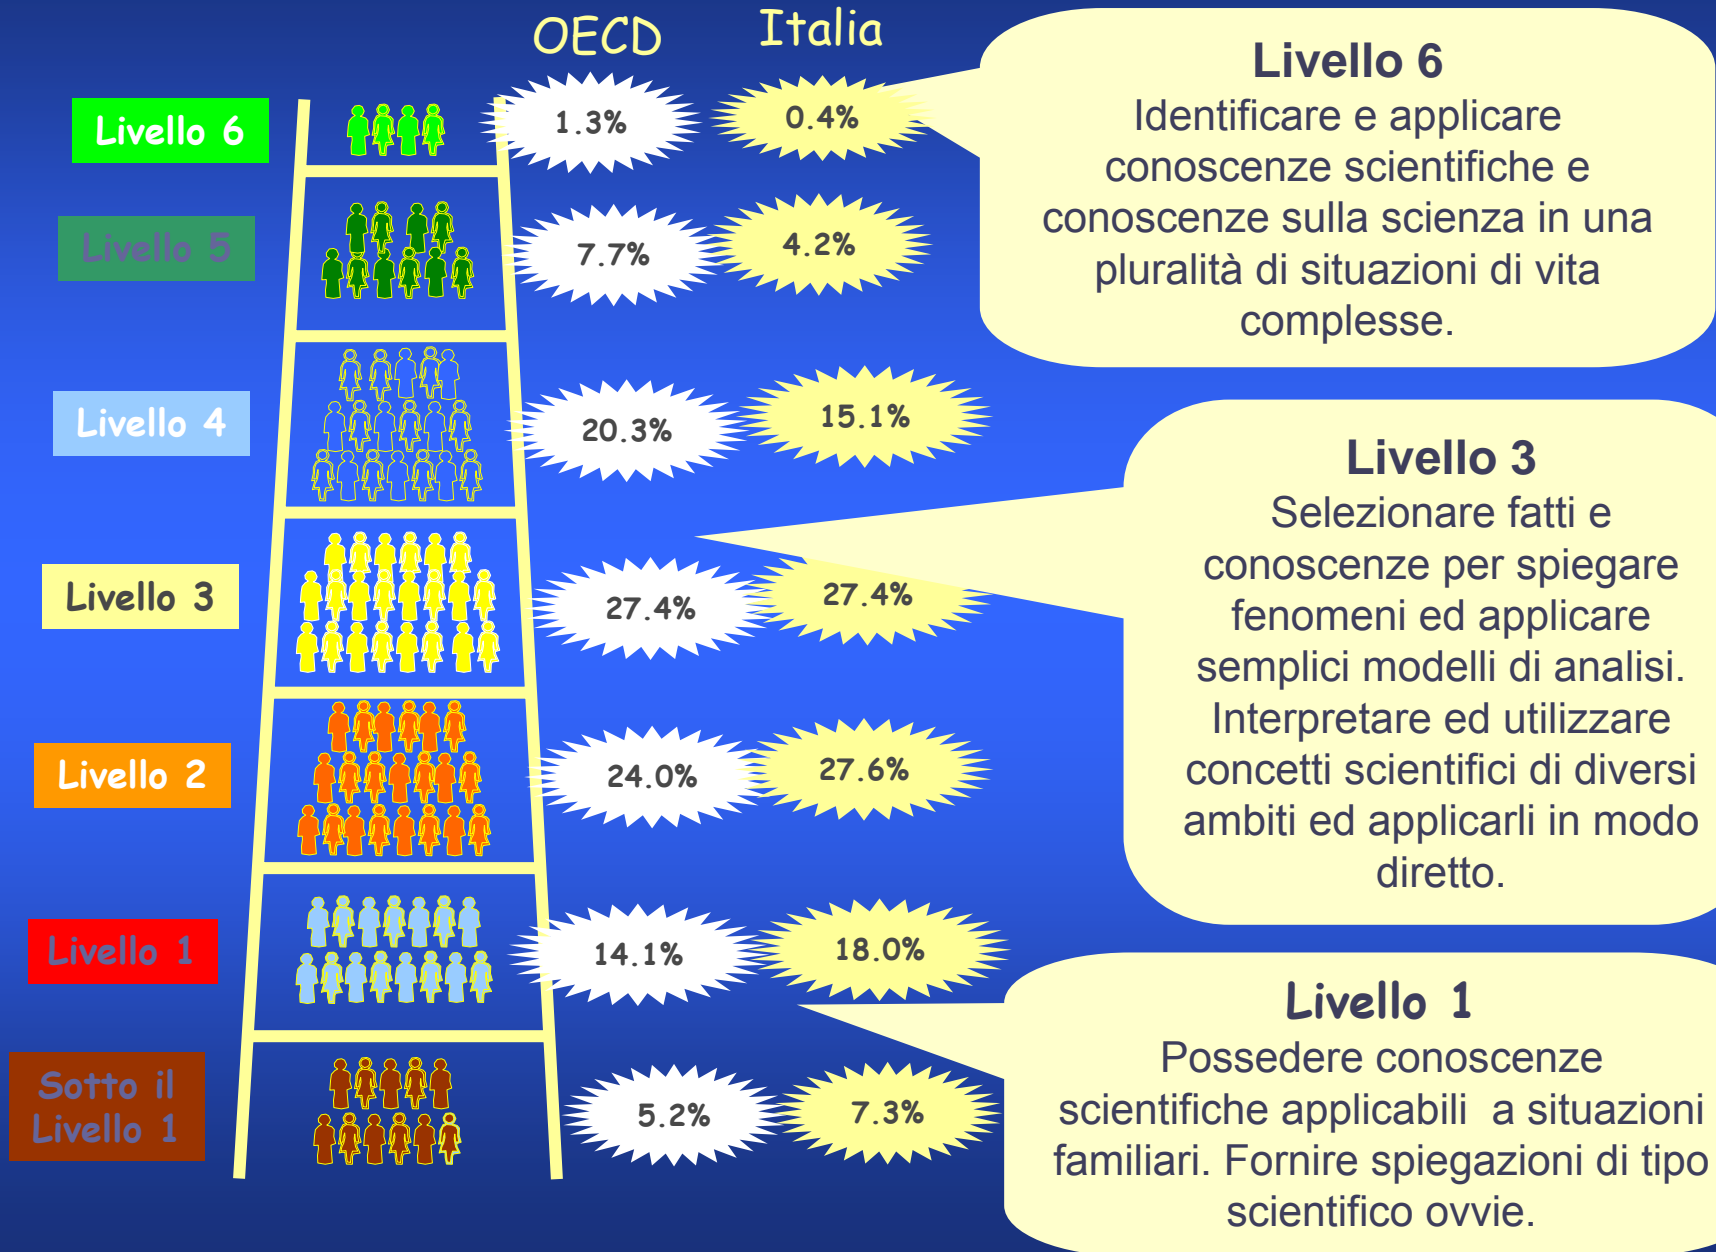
OECD Italia

Livello 6 1.3% 0.4%

Livello 5 7.7% 4.2%

Livello 4 20.3% 15.1%

Livello 3 27.4% 27.4%

Livello 2 24.0% 27.6%

Livello 1 14.1% 18.0%

Sotto il Livello 1 5.2% 7.3%

Livello 6
Identificare e applicare conoscenze scientifiche e conoscenze sulla scienza in una pluralità di situazioni di vita complesse.

Livello 3
Selezionare fatti e conoscenze per spiegare fenomeni ed applicare semplici modelli di analisi. Interpretare ed utilizzare concetti scientifici di diversi ambiti ed applicarli in modo diretto.

Livello 1
Possedere conoscenze scientifiche applicabili a situazioni familiari. Fornire spiegazioni di tipo scientifico ovvie.